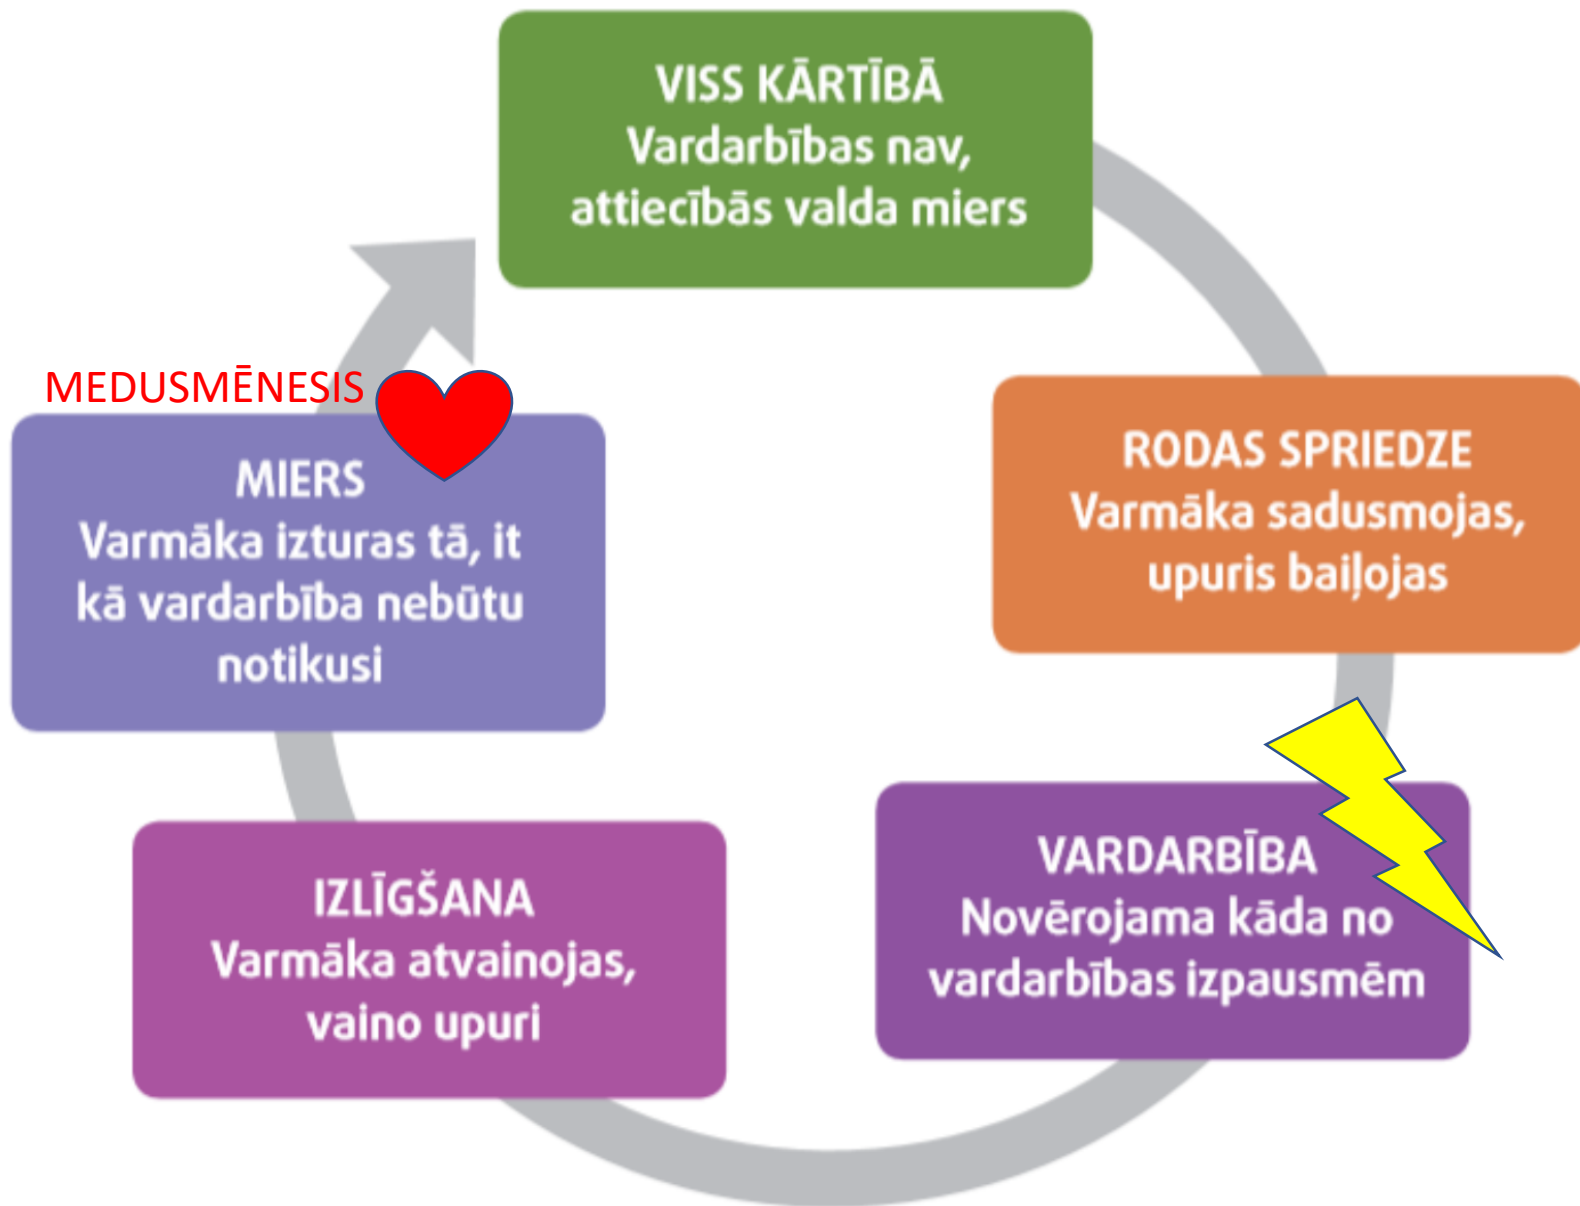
VISS KĀRTĪBĀ
Vardarbības nav, attiecībās valda miers

RODAS SPRIEDZE
Varmāka sadusmojas, upuris baiļojas

VARDARBĪBA
Novērojama kāda no vardarbības izpausmēm

IZLĪGŠANA
Varmāka atvainojas, vaino upuri

MEDUSMĒNESIS

MIERS
Varmāka izturas tā, it kā vardarbība nebūtu notikusi